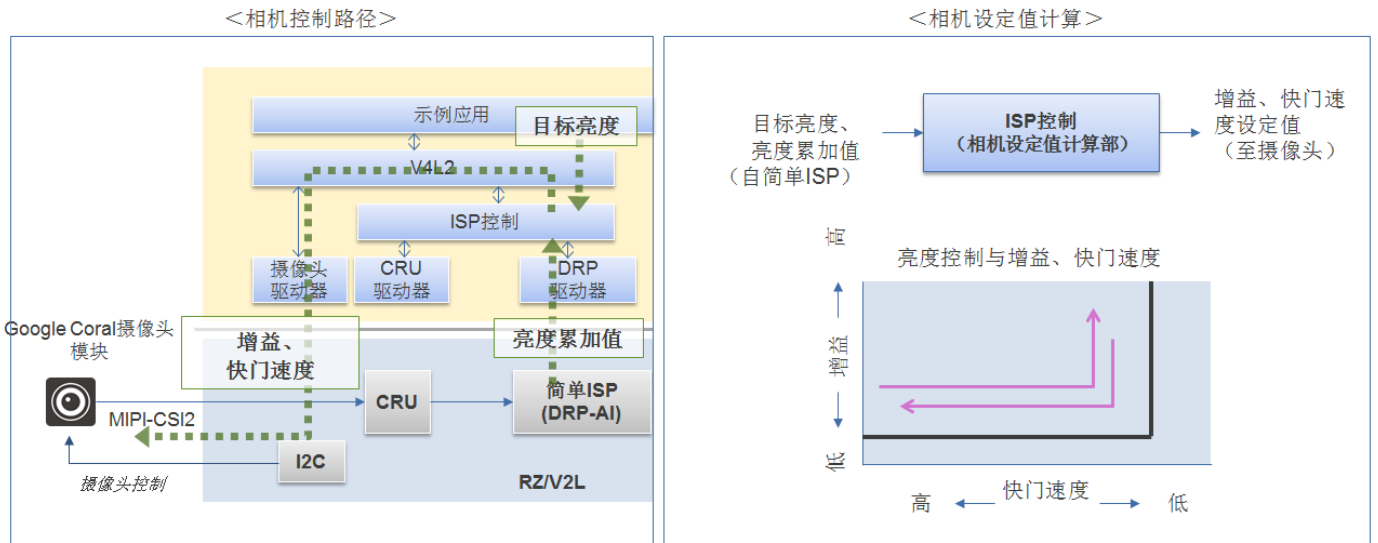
＜相机控制路径＞

示例应用

目标亮度

V4L2

ISP控制

摄像头驱动器

CRU驱动器

DRP驱动器

Google Coral摄像头模块

增益、快门速度

亮度累加值

MIPI-CSI2

CRU

简单ISP (DRP-AI)

I2C

摄像头控制

RZ/V2L

＜相机设定值计算＞

目标亮度、亮度累加值（自简单ISP）

ISP控制（相机设定值计算部）

增益、快门速度设定值（至摄像头）

亮度控制与增益、快门速度

高

增益

低

高

快门速度

低